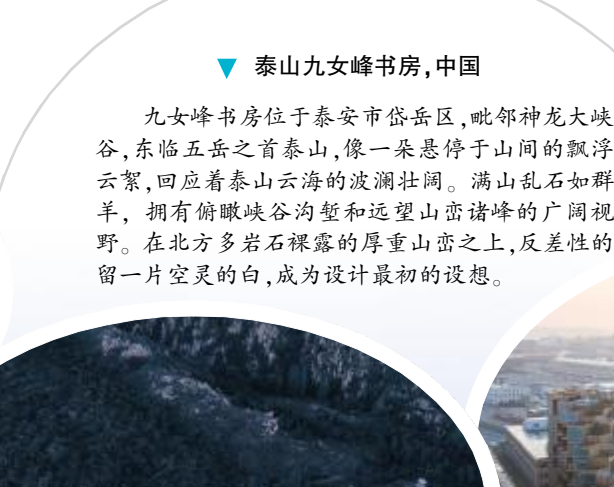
泰山九女峰书房，中国

九女峰书房位于泰安市岱岳区，毗邻神龙大峡谷，东临五岳之首泰山，像一朵悬停于山间的飘浮云絮，回应着泰山云海的波澜壮阔。满山乱石如群羊，拥有俯瞰峡谷沟堑和远望山峦诸峰的广阔视野。在北方多岩石裸露的厚重山峦之上，反差性的留一片空灵的白，成为设计最初的设想。